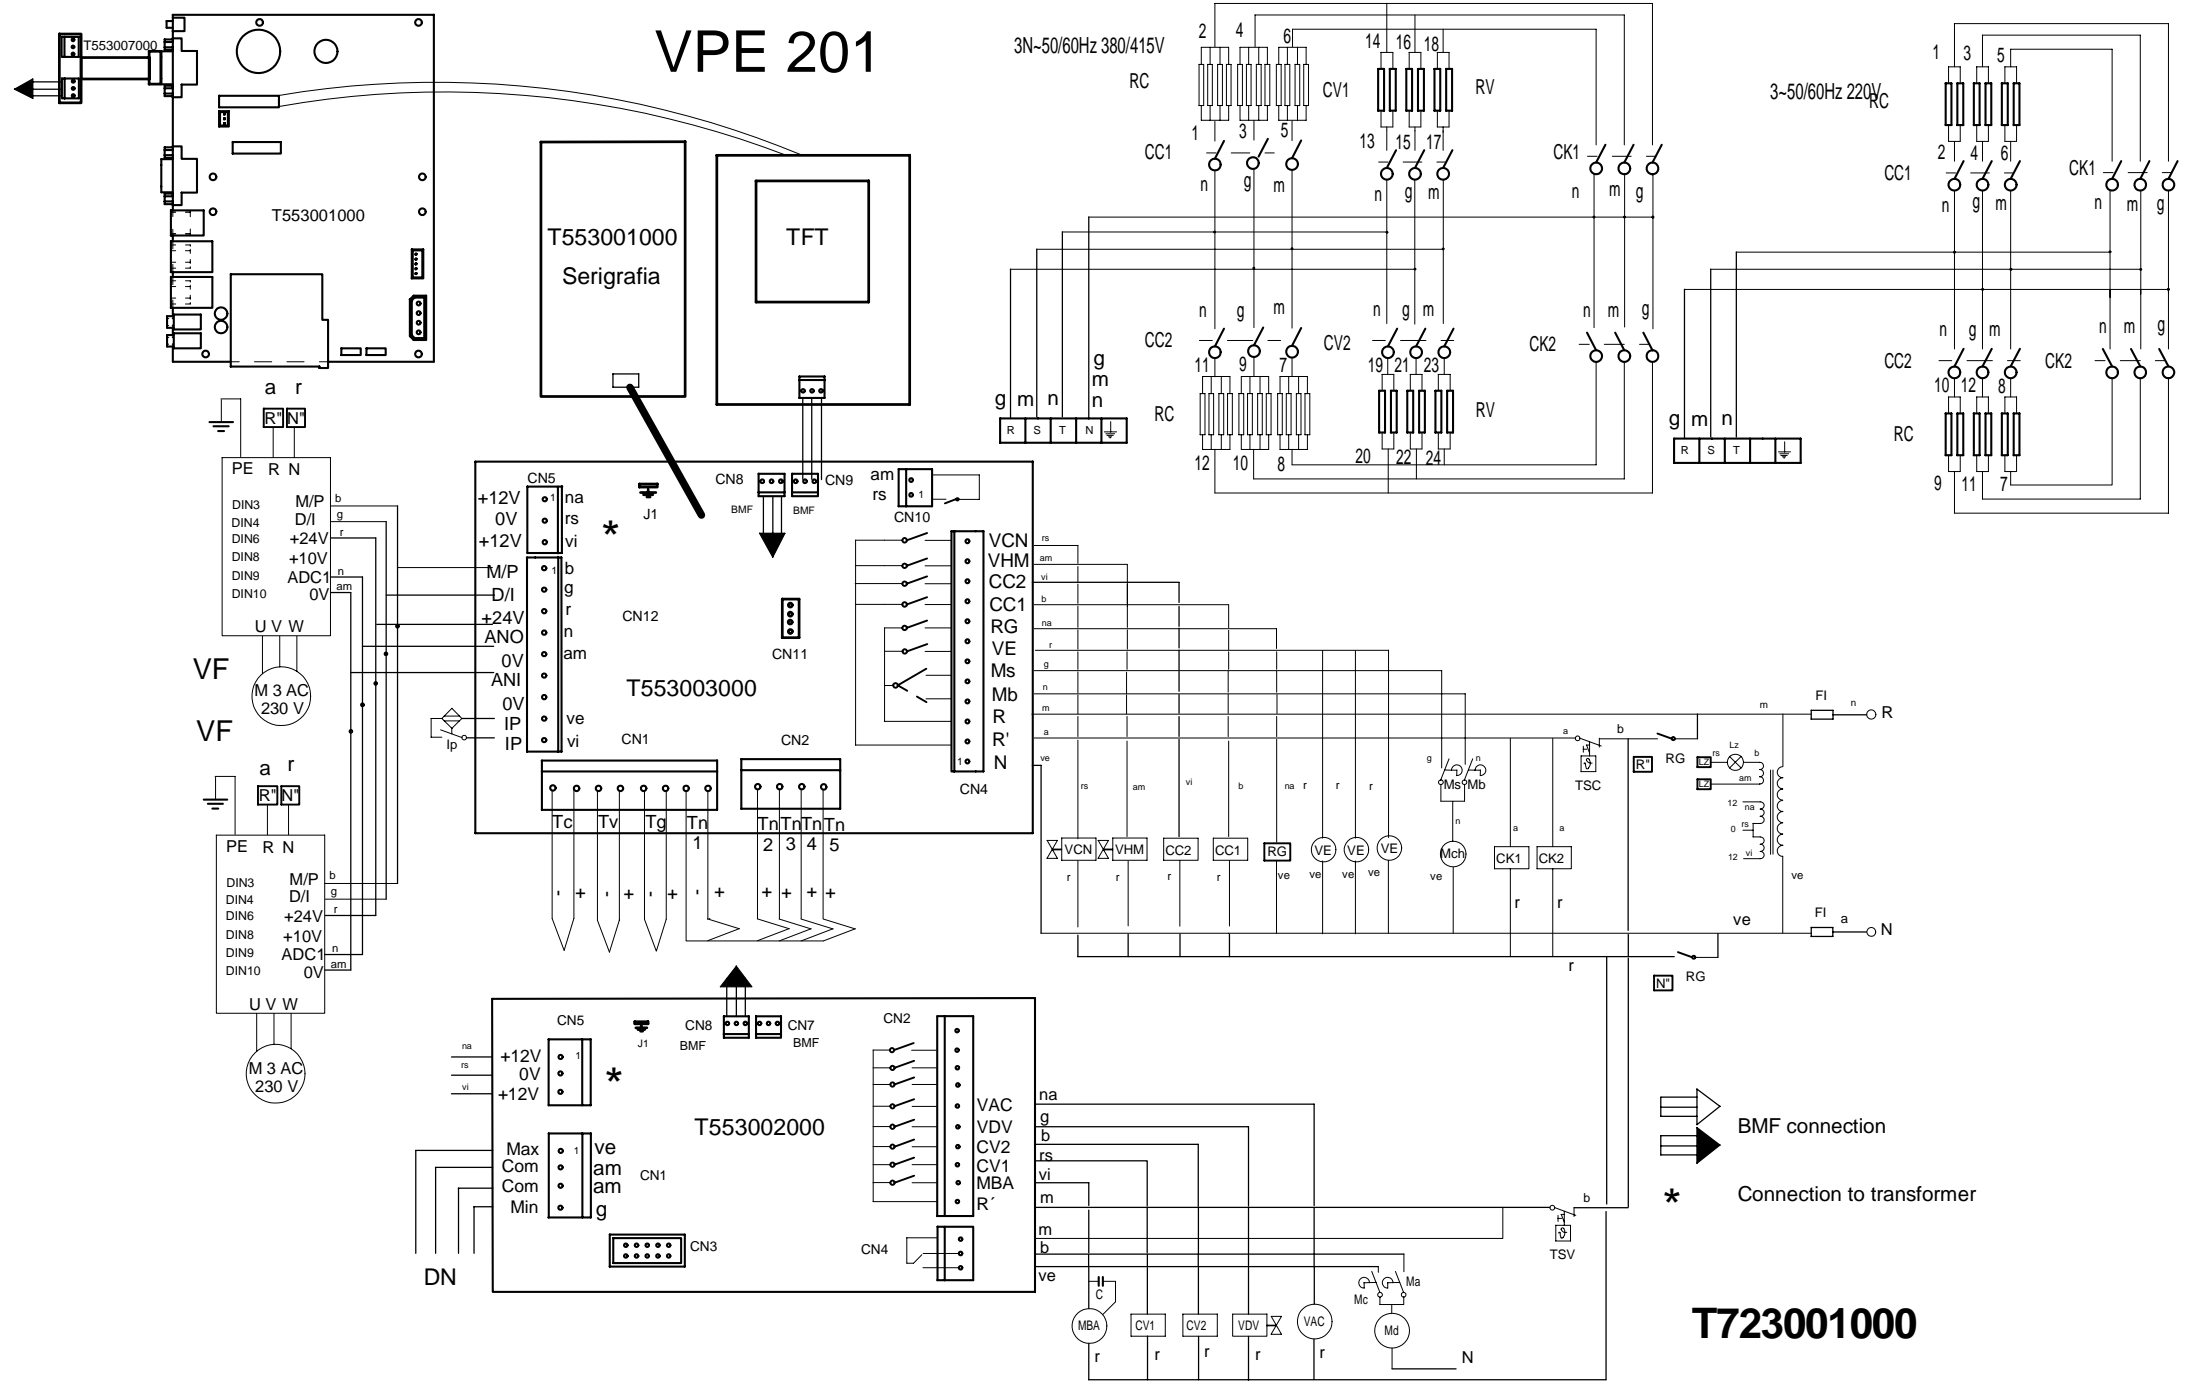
VPE 201

T553007000

T553001000

T553001000
Serigrafia

TFT

3N~50/60Hz 380/415V

RC

2 4 6
CV1
14 16 18
RV
1 3 5
13 15 17
CC1
n g m
n g m
CK1
n m g

3~50/60Hz 220V
RC
1 3 5
2 4 6
CC1
n g m
CK1
n m g

n g m
n g m
n m g
CC2
CV2
CK2
11 9 7
19 21 23
RC
RV
12 10 8
20 22 24

g
m
n
g m n
R S T N

n g m
n m g
CC2
CK2
10 12 8
RC
9 11 7
g m n
R S T

a r
R" N"
PE R N
DIN3 M/P
DIN4 D/I
DIN6 +24V
DIN8 +10V
DIN9 ADC1
DIN10 0V
U V W
VF
M 3 AC
230 V
VF

a r
R" N"
PE R N
DIN3 M/P
DIN4 D/I
DIN6 +24V
DIN8 +10V
DIN9 ADC1
DIN10 0V
U V W
M 3 AC
230 V

CN5
+12V na
0V rs
+12V vi
*
J1
CN8
BMF
CN9
BMF
am
rs
CN10
M/P b
D/I g
+24V r
ANO n
0V am
ANI
0V
IP ve
IP vi
Ip
CN12
CN11
T553003000
CN1
CN2
Tc Tv Tg Tn 1
Tn Tn Tn Tn
2 3 4 5

VCN
VHM
CC2
CC1
RG
VE
Ms
Mb
R
R'
N
CN4

rs am vi b na r g n m a ve

FI
m n R
a b
RG
TSC
R"
Lz
rs b am
12 na
0 rs
12 vi
ve

VCN VHM CC2 CC1 RG VE VE VE Mch CK1 CK2
r r r r ve ve ve ve ve r r
Ms Mb
g n

FI
ve a N
r
N" RG

CN5
na
rs
vi
+12V
0V
+12V
*
J1
CN8
BMF
CN7
BMF
T553002000
CN2
VAC na
VDV g
CV2 b
CV1 rs
MBA vi
R´ m
m
b
ve
Max ve
Com am
Com am
Min g
CN1
CN3
CN4
DN

TSV
b
C
Mc Ma
MBA CV1 CV2 VDV VAC Md
r r r r r
N

BMF connection
* Connection to transformer

T723001000